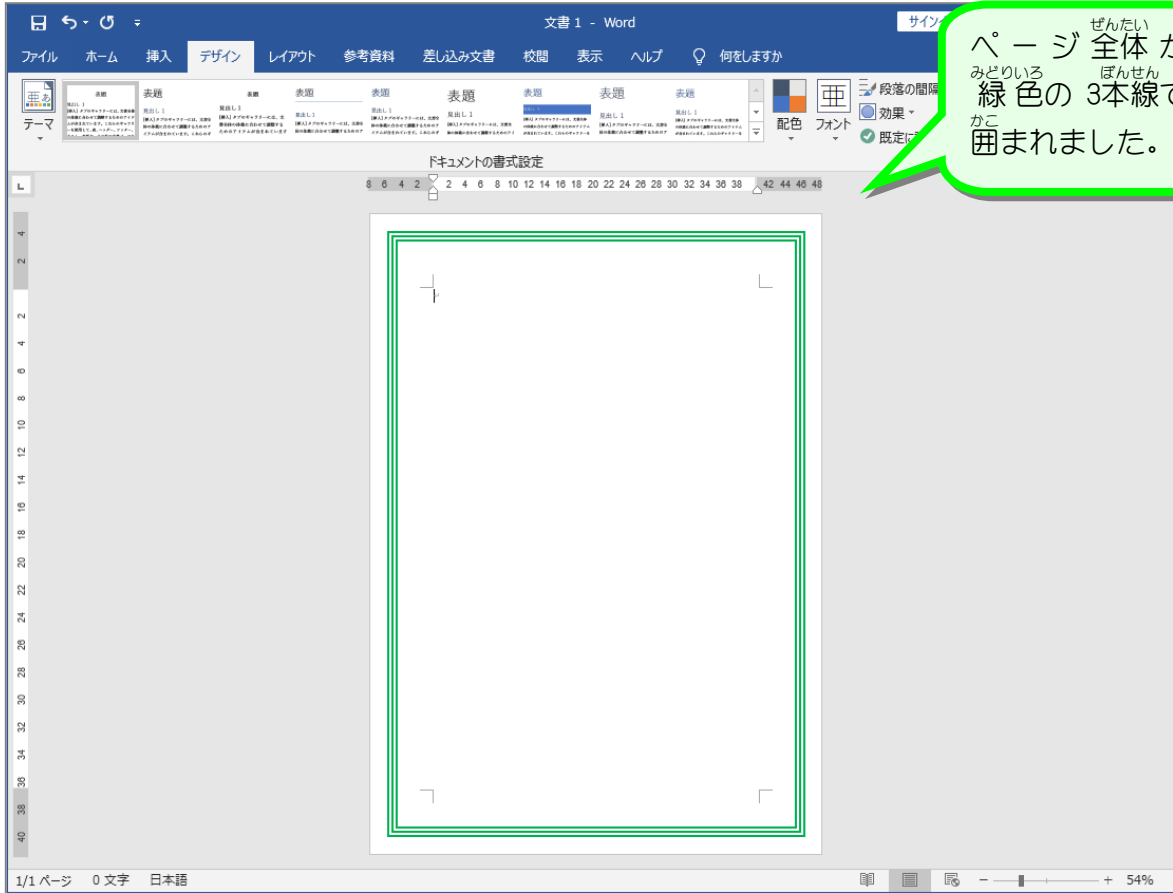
文書 1 - Word

サイン

ファイル　ホーム　挿入　デザイン　レイアウト　参考資料　差し込み文書　校閲　表示　ヘルプ　何をしますか

テーマ

表題　表題　表題　表題　表題　表題　表題　表題　表題

見出し 1

配色　フォント

段落の間隔

効果

既定に

ドキュメントの書式設定

8 6 4 2 2 4 6 8 10 12 14 16 18 20 22 24 26 28 30 32 34 36 38 42 44 46 48

ぜんたい
ページ全体が

みどりいろ　ばんせん
緑色の 3本線で

かこ
囲まれました。

4 2 2 4 6 8 10 12 14 16 18 20 22 24 26 28 30 32 34 36 38 40

1/1 ページ　0 文字　日本語

54%